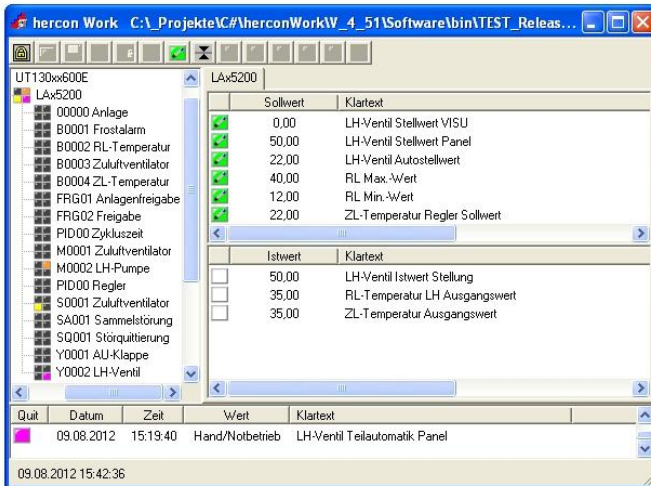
hercon Work C:\_Projekte\C#\herconWork\V_4_51\Software\bin\TEST_Releas...

UT130xx600E
LAx5200
00000 Anlage
B0001 Frostalarm
B0002 RL-Temperatur
B0003 Zuluftventilator
B0004 ZL-Temperatur
FRG01 Anlagenfreigabe
FRG02 Freigabe
PID00 Zykluszeit
M0001 Zuluftventilator
M0002 LH-Pumpe
PID00 Regler
S0001 Zuluftventilator
SA001 Sammelstörung
SQ001 Störquittierung
Y0001 AU-Klappe
Y0002 LH-Ventil

LAx5200

| | Sollwert | Klartext |
|---|---|---|
| | 0,00 | LH-Ventil Stellwert VISU |
| | 50,00 | LH-Ventil Stellwert Panel |
| | 22,00 | LH-Ventil Autostellwert |
| | 40,00 | RL Max.-Wert |
| | 12,00 | RL Min.-Wert |
| | 22,00 | ZL-Temperatur Regler Sollwert |

| | Istwert | Klartext |
|---|---|---|
| | 50,00 | LH-Ventil Istwert Stellung |
| | 35,00 | RL-Temperatur LH Ausgangswert |
| | 35,00 | ZL-Temperatur Ausgangswert |

| Quit | Datum | Zeit | Wert | Klartext |
|---|---|---|---|---|
| | 09.08.2012 | 15:19:40 | Hand/Notbetrieb | LH-Ventil Teilautomatik Panel |

09.08.2012 15:42:36